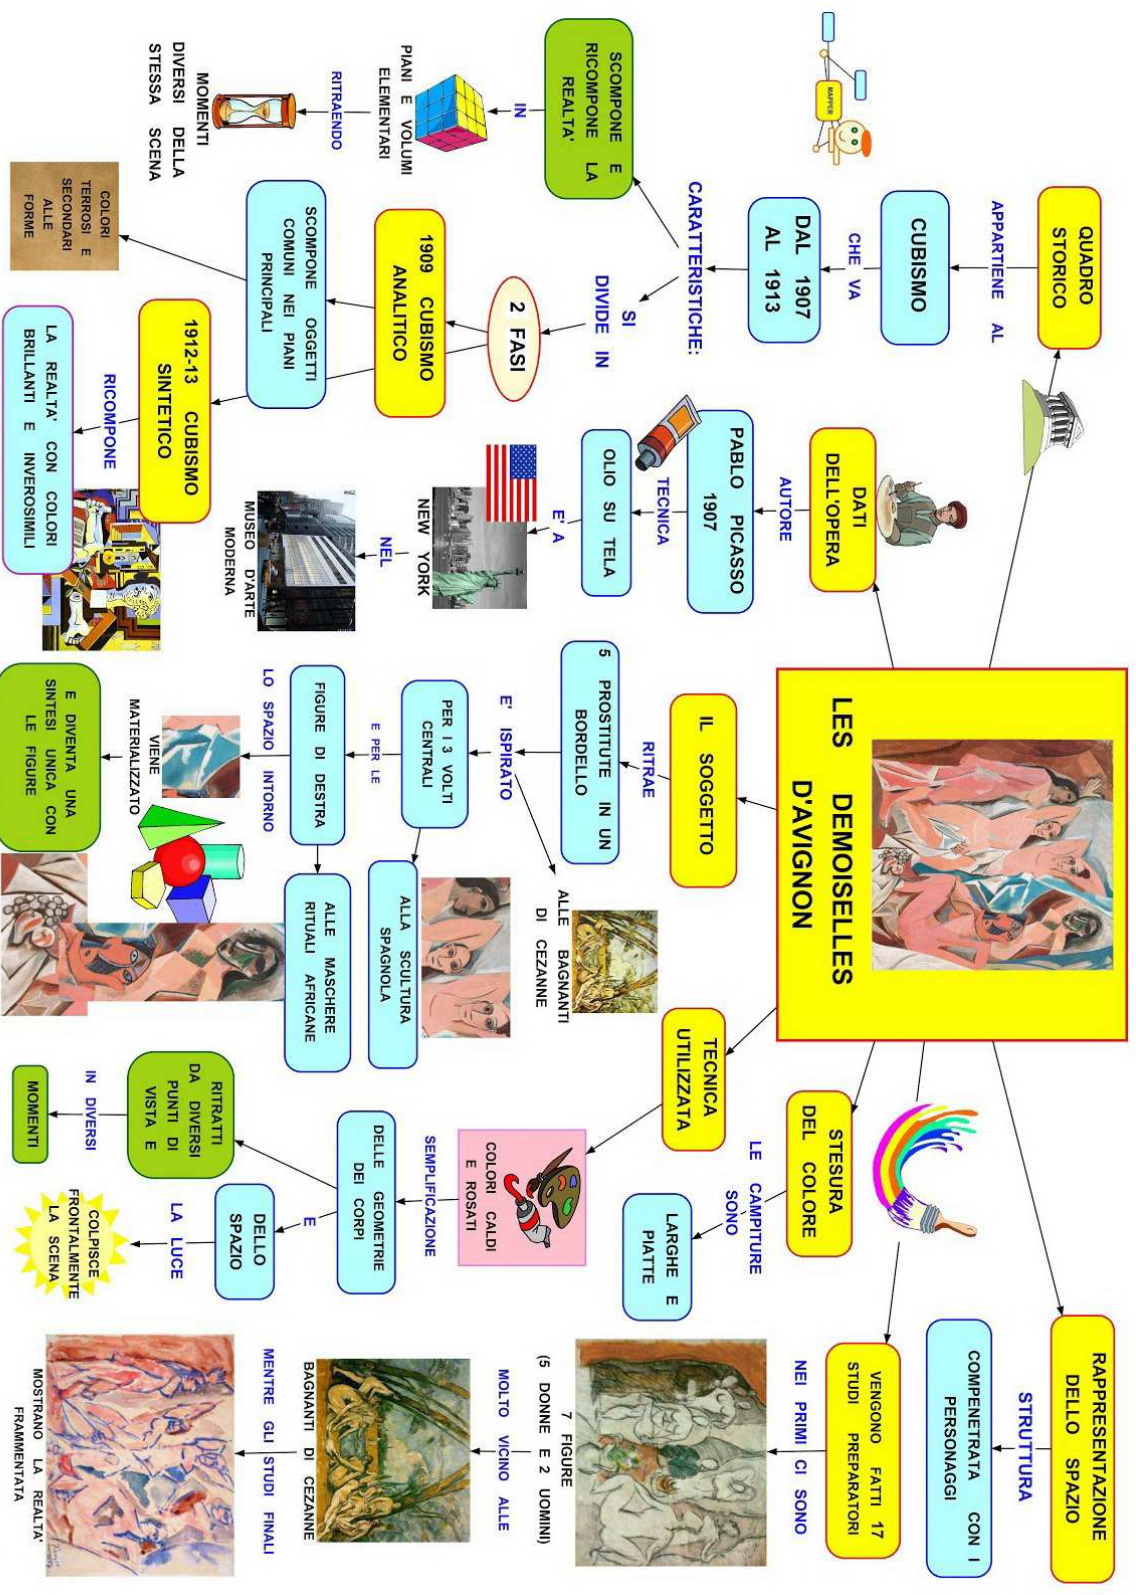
LES DEMOISELLES D'AVIGNON

QUADRO STORICO

APPARTIENE AL

CUBISMO

CHE VA

DAL 1907 AL 1913

CARATTERISTICHE:

SCOMPONE E RICOMPONE LA REALTA'

IN

PIANI E VOLUMI ELEMENTARI

RITRAENDO

MOMENTI DIVERSI DELLA STESSA SCENA

SI DIVIDE IN

2 FASI

1909 CUBISMO ANALITICO

SCOMPONE OGGETTI COMUNI NEI PIANI PRINCIPALI

COLORI TERROSI E SECONDARI ALLE FORME

1912-13 CUBISMO SINTETICO

RICOMPONE

LA REALTA' CON COLORI BRILLANTI E INVEROSIMILI

DATI DELL'OPERA

AUTORE

PABLO PICASSO 1907

TECNICA

OLIO SU TELA

E' A

NEW YORK

NEL

MUSEO D'ARTE MODERNA

MAPPER

IL SOGGETTO

RITRAE

5 PROSTITUTE IN UN BORDELLO

E' ISPIRATO

ALLE BAGNANTI DI CEZANNE

PER I 3 VOLTI CENTRALI

ALLA SCULTURA SPAGNOLA

E PER LE

FIGURE DI DESTRA

ALLE MASCHERE RITUALI AFRICANE

LO SPAZIO INTORNO

VIENE MATERIALIZZATO

E DIVENTA UNA SINTESI UNICA CON LE FIGURE

TECNICA UTILIZZATA

COLORI CALDI E ROSATI

SEMPLIFICAZIONE

DELLE GEOMETRIE DEI CORPI

RITRATTI DA DIVERSI PUNTI DI VISTA E

IN DIVERSI

MOMENTI

E

DELLO SPAZIO

LA LUCE

COLPISCE FRONTALMENTE LA SCENA

STESURA DEL COLORE

LE CAMPITURE SONO

LARGHE E PIATTE

RAPPRESENTAZIONE DELLO SPAZIO

STRUTTURA

COMPENETRATA CON I PERSONAGGI

VENGONO FATTI 17 STUDI PREPARATORI

NEI PRIMI CI SONO

7 FIGURE (5 DONNE E 2 UOMINI)

MOLTO VICINO ALLE

BAGNANTI DI CEZANNE

MENTRE GLI STUDI FINALI

MOSTRANO LA REALTA' FRAMMENTATA